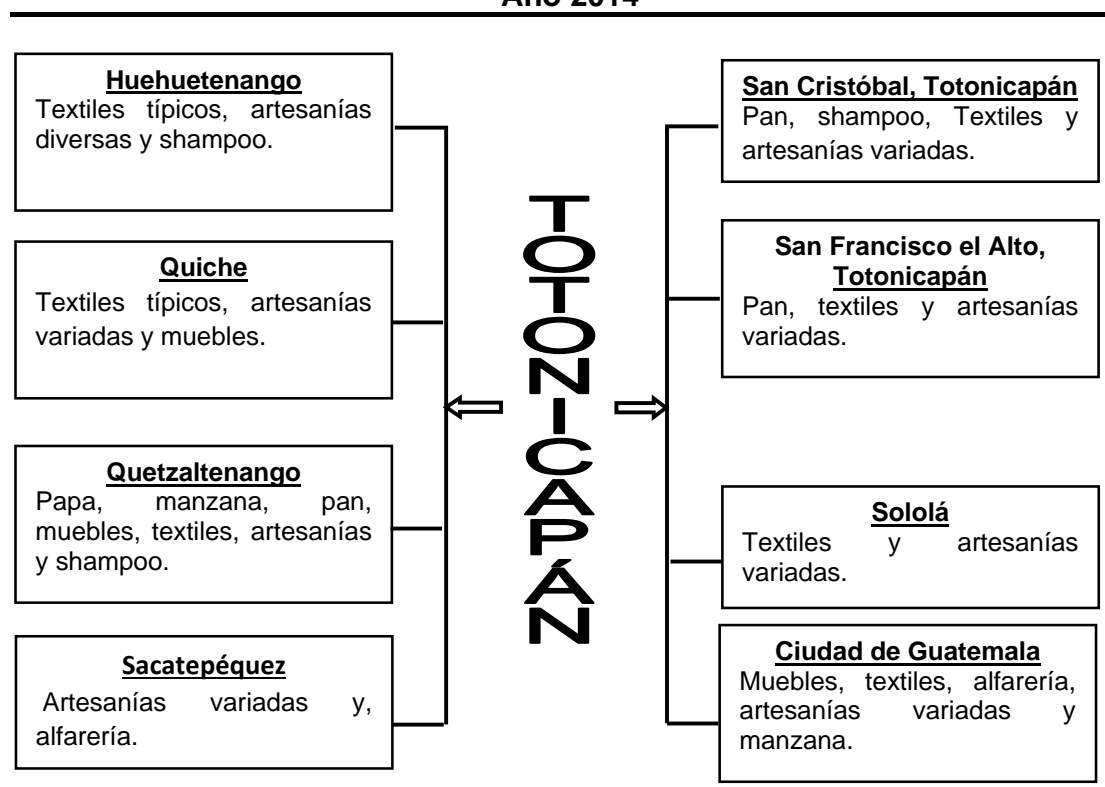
Año 2014

**Huehuetenango**
Textiles típicos, artesanías diversas y shampoo.

**Quiche**
Textiles típicos, artesanías variadas y muebles.

**Quetzaltenango**
Papa, manzana, pan, muebles, textiles, artesanías y shampoo.

**Sacatepéquez**
Artesanías variadas y, alfarería.

TOTONICAPÁN

**San Cristóbal, Totonicapán**
Pan, shampoo, Textiles y artesanías variadas.

**San Francisco el Alto, Totonicapán**
Pan, textiles y artesanías variadas.

**Sololá**
Textiles y artesanías variadas.

**Ciudad de Guatemala**
Muebles, textiles, alfarería, artesanías variadas y manzana.